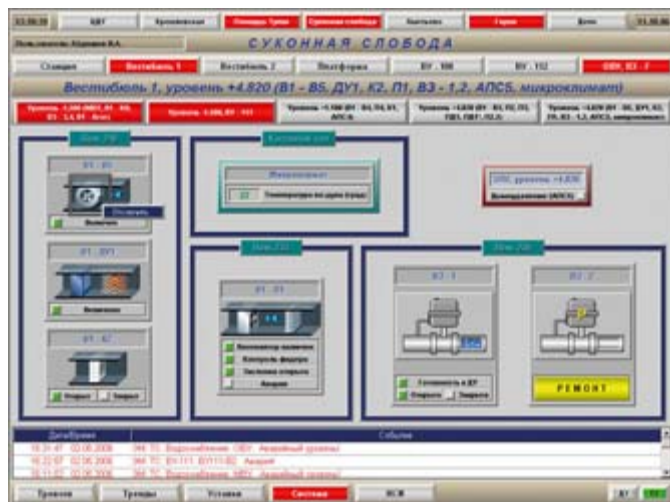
СУКОННАЯ СЛОБОДА

Вестибюль 1, уровень +4.820 (В1 - В5, ДУ1, К2, П1, В3 - 1,2, АПС5, микроклимат)

Вестибюль 1

Вестибюль 2

Платформа

В1 - В5

В1 - ДУ1

В1 - К2

Включен

Открыт

Закрыт

П1 - П1

В3 - 1

В3 - 2

РЕМОНТ

Дата/Время

Событие

Тревоги

Тренды

Уставки

Система